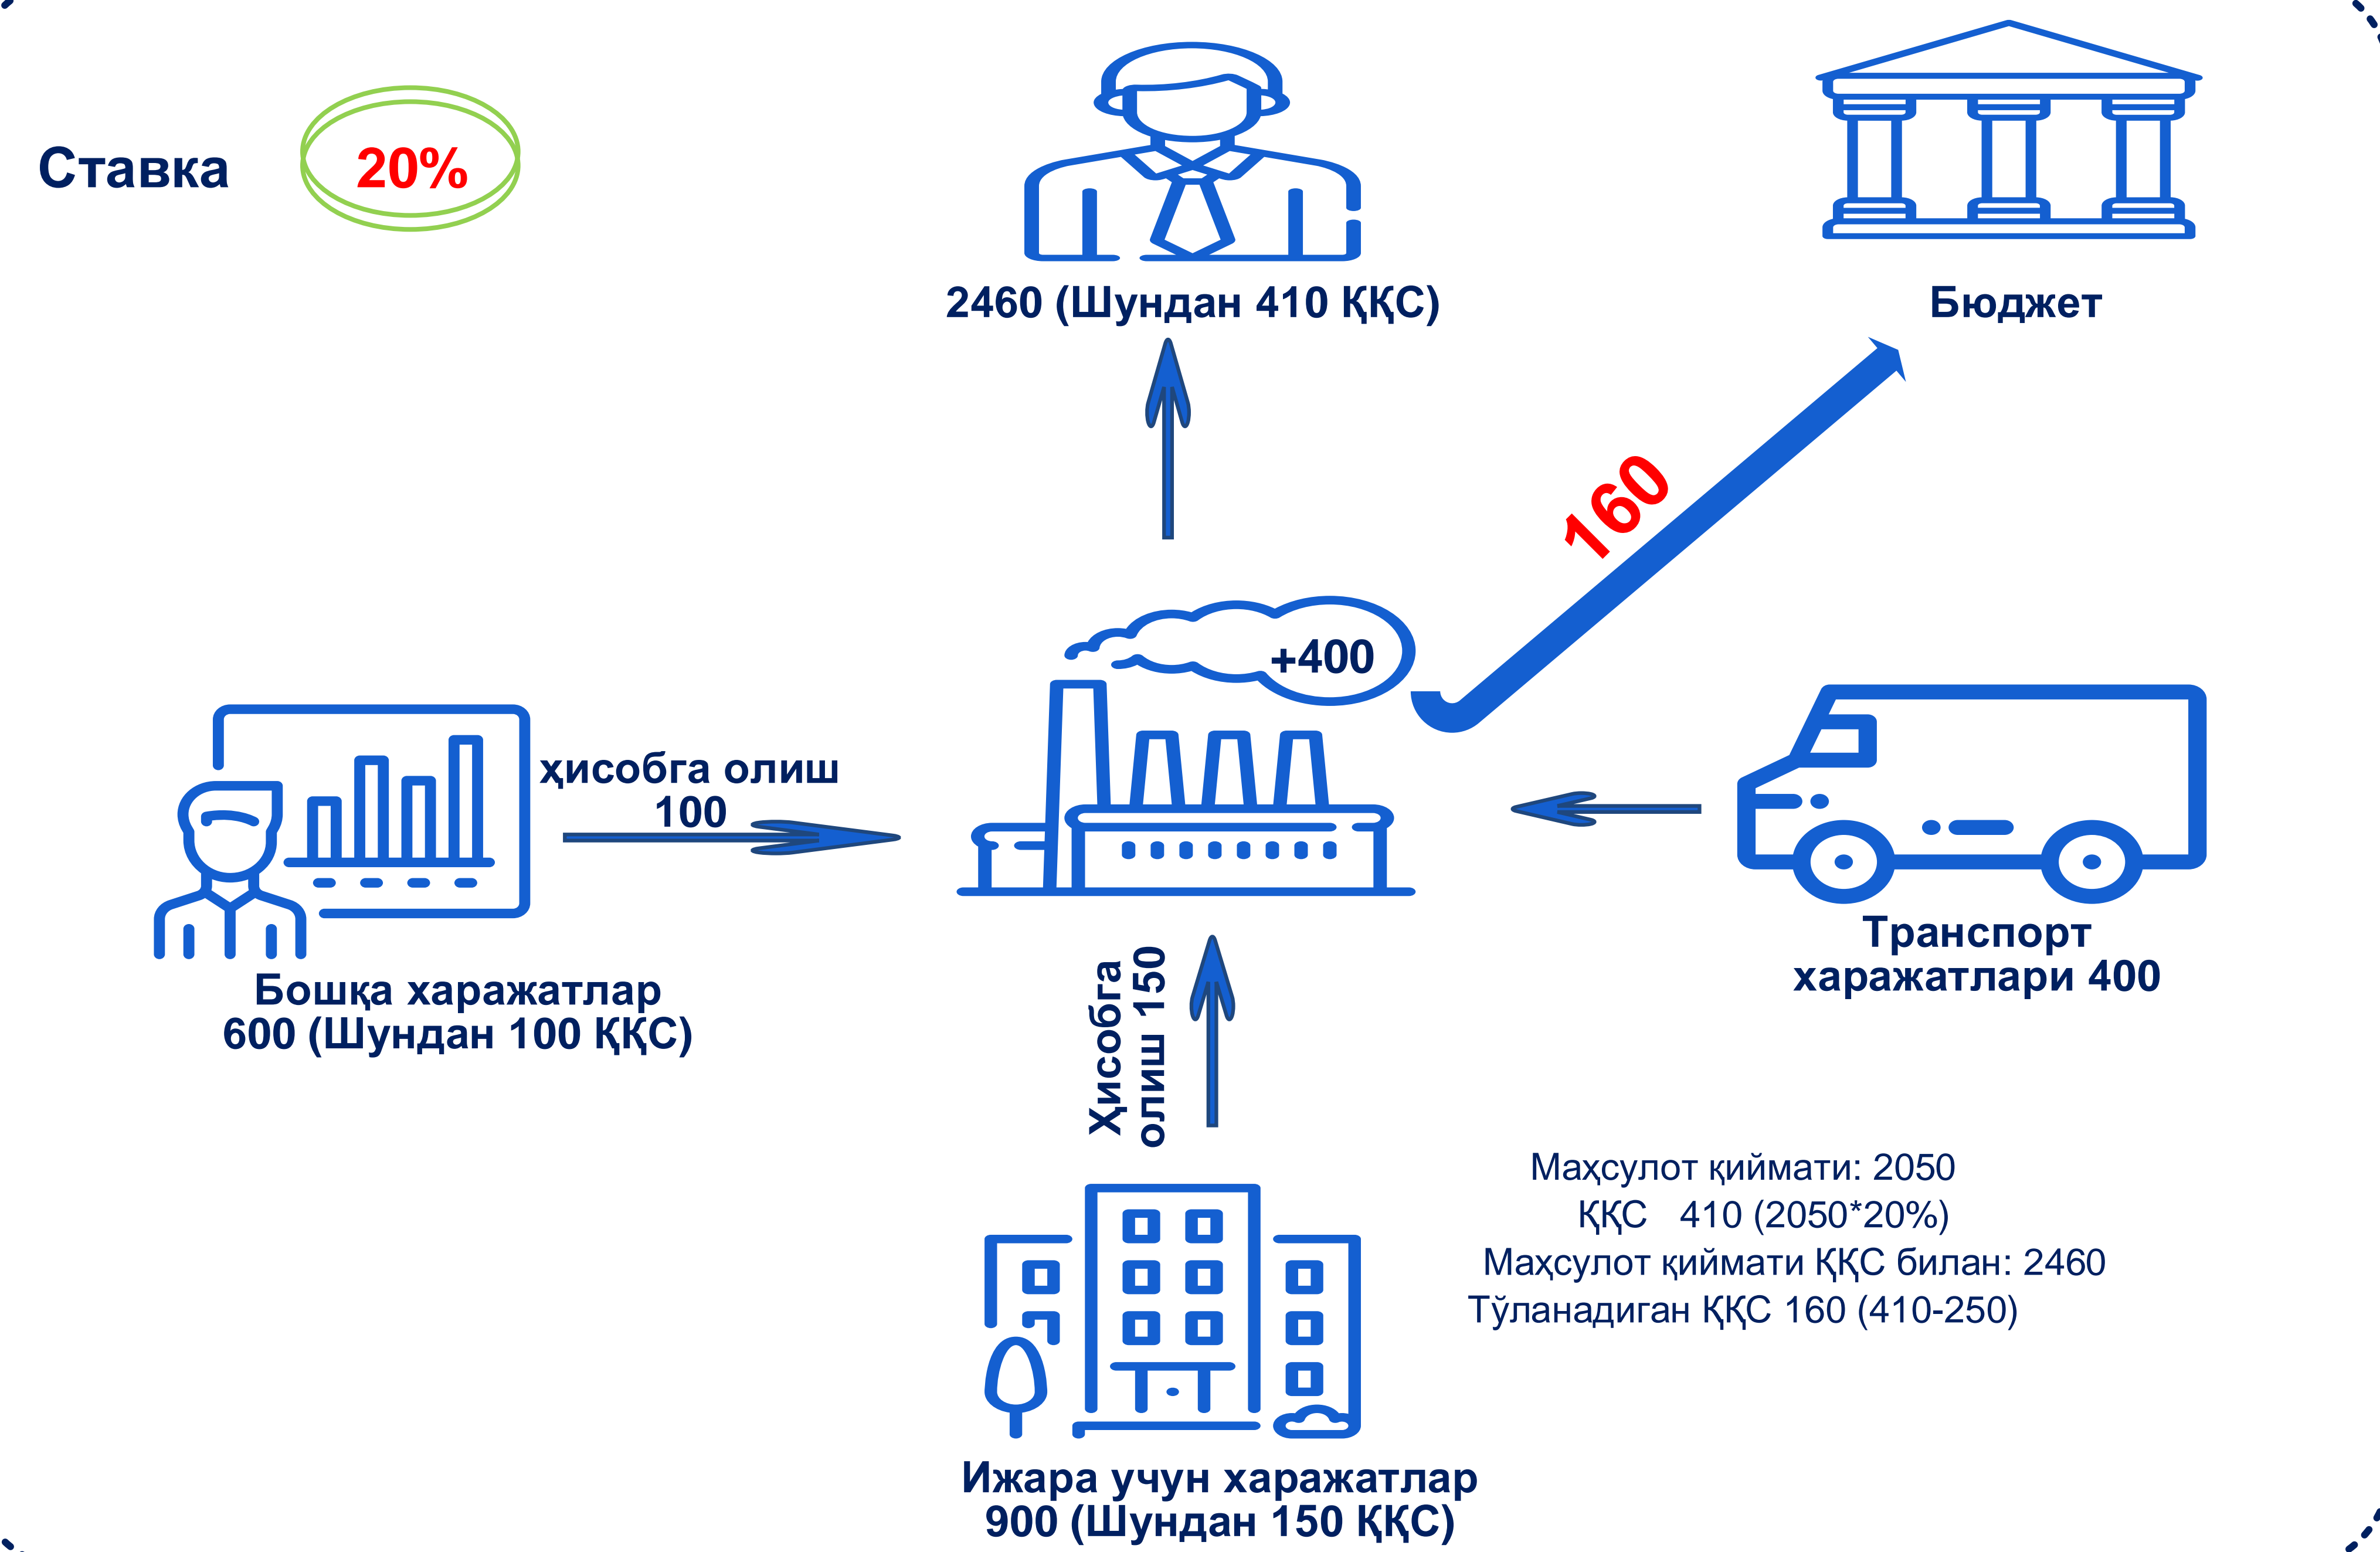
Ставка 20%

2460 (Шундан 410 ҚҚС)

Бюджет

160

+400

ҳисобга олиш 100

Бошқа харажатлар 600 (Шундан 100 ҚҚС)

Транспорт харажатлари 400

Ҳисобга олиш 150

Маҳсулот қиймати: 2050
ҚҚС 410 (2050*20%)
Маҳсулот қиймати ҚҚС билан: 2460
Тўланадиган ҚҚС 160 (410-250)

Ижара учун харажатлар 900 (Шундан 150 ҚҚС)